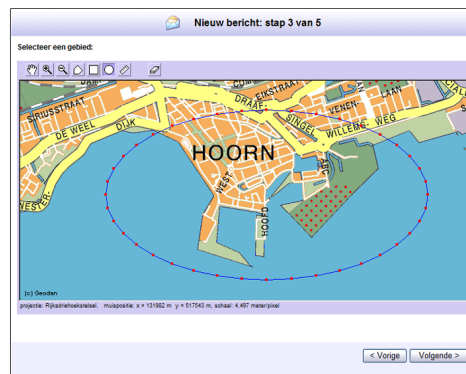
Nieuw bericht: stap 3 van 5

Selecteer een gebied:

SIRIUSSTRAAT
DE WEEL
DIJK
DRAAF
EIKSTRAAT
VENEN
LAAN
SINGEL
WILLEM
WEG
HOORN
WEST
HOOFD
NESTER
DAM

(c) Geodan

projectie: Rijksdriehoekstelsel, muispositie: x = 131962 m y = 517543 m, schaal: 4,497 meter/pixel

< Vorige
Volgende >